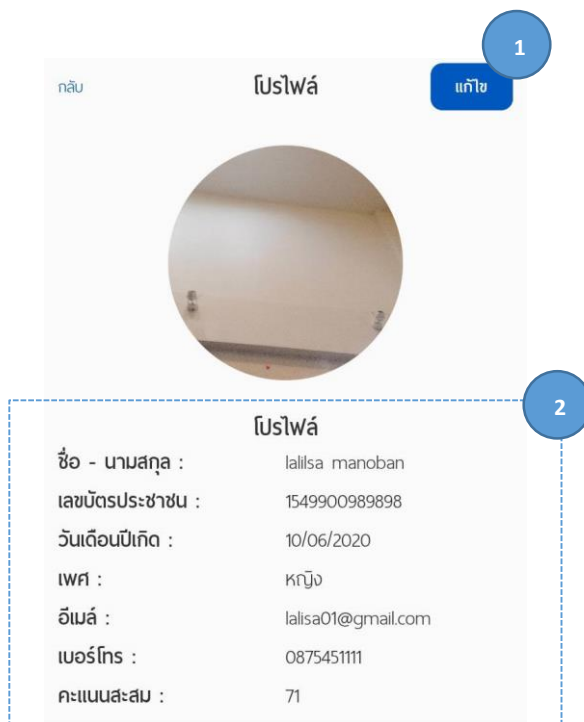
1

กลับ

โปรไฟล์

แก้ไข

2

โปรไฟล์

| | |
|---|---|
| ชื่อ - นามสกุล : | lalilsa manoban |
| เลขบัตรประชาชน : | 1549900989898 |
| วันเดือนปีเกิด : | 10/06/2020 |
| เพศ : | หญิง |
| อีเมล์ : | lalisa01@gmail.com |
| เบอร์โทร : | 0875451111 |
| คะแนนสะสม : | 71 |